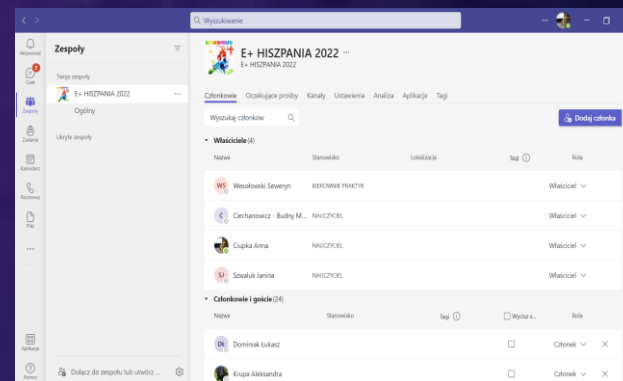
Q Wyszukiwanie

Aktywność
Czat
Zespoły
Zadania
Kalendarz
Rozmowy
Pliki
...
Aplikacje
Pomoc

Zespoły

Twoje zespoły
E+ HISZPANIA 2022 ...
Ogólny

Ukryte zespoły

Dołącz do zespołu lub utwórz...

E+ HISZPANIA 2022 ...
E+ HISZPANIA 2022

Członkowie Oczekujące prośby Kanały Ustawienia Analiza Aplikacje Tagi

Wyszukaj członków

Dodaj członka

Właściciele (4)

| Nazwa | Stanowisko | Lokalizacja | Tagi | Rola |
|---|---|---|---|---|
| WS Wesołowski Seweryn | KIEROWNIK PRAKTYK | | | Właściciel |
| C Ciechanowicz - Budny M... | NAUCZYCIEL | | | Właściciel |
| Cupka Anna | NAUCZYCIEL | | | Właściciel |
| SJ Szwaluk Janina | NAUCZYCIEL | | | Właściciel |

Członkowie i goście (24)

| Nazwa | Stanowisko | Tagi | Wycisz s... | Rola |
|---|---|---|---|---|
| DŁ Dominiak Łukasz | | | | Członek |
| Krupa Aleksandra | | | | Członek |